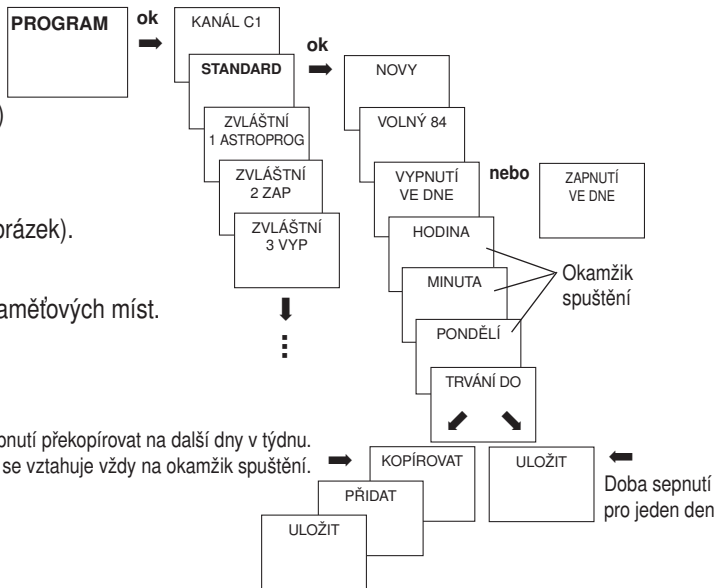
PROGRAM

ok

KANÁL C1

ok

STANDARD

NOVY

)

ZVLÁŠTNÍ 1 ASTROPROG

VOLNÝ 84

ZVLÁŠTNÍ 2 ZAP

VYPNUTÍ VE DNE

nebo

ZAPNUTÍ VE DNE

rázek).

ZVLÁŠTNÍ 3 VYP

HODINA

MINUTA

Okamžik spuštění

amětových míst.

PONDĚLÍ

TRVÁNÍ DO

nutí překopírovat na další dny v týdnu.
se vztahuje vždy na okamžik spuštění.

KOPÍROVAT

ULOŽIT

Doba sepnutí pro jeden den

PŘIDAT

ULOŽIT